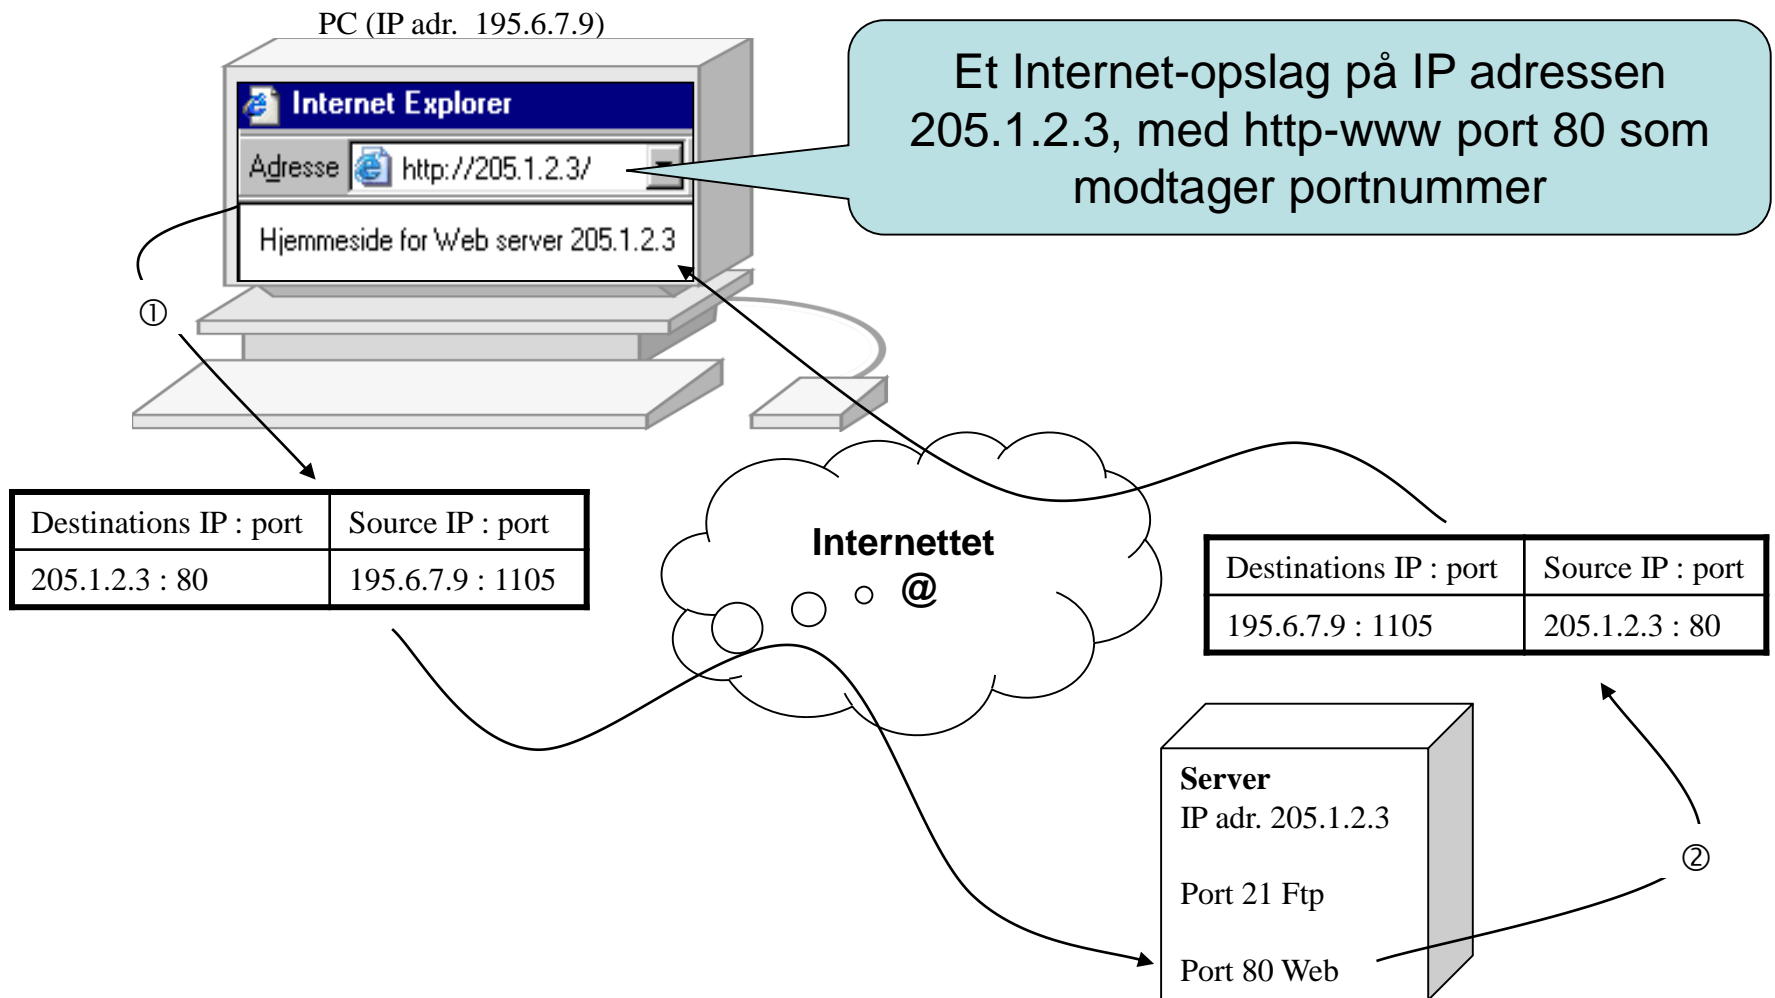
PC (IP adr. 195.6.7.9)

Internet Explorer

Adresse http://205.1.2.3/

Hjemmeside for Web server 205.1.2.3

Et Internet-opslag på IP adressen 205.1.2.3, med http-www port 80 som modtager portnummer

①

| Destinations IP : port | Source IP : port |
|---|---|
| 205.1.2.3 : 80 | 195.6.7.9 : 1105 |

Internettet
@

| Destinations IP : port | Source IP : port |
|---|---|
| 195.6.7.9 : 1105 | 205.1.2.3 : 80 |

Server
IP adr. 205.1.2.3

Port 21 Ftp

Port 80 Web

②